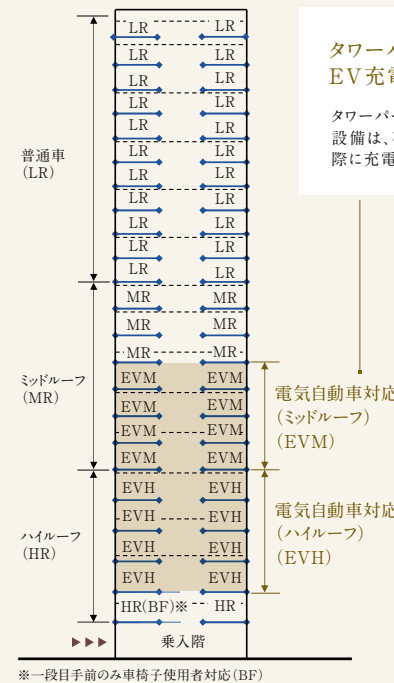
普通車
(LR)

ミッドルーフ
(MR)

ハイルーフ
(HR)

LR LR
LR LR
LR LR
LR LR
LR LR
LR LR
LR LR
LR LR
LR LR
LR LR
MR MR
MR MR
MR MR
EVM EVM
EVM EVM
EVM EVM
EVM EVM
EVH EVH
EVH EVH
EVH EVH
EVH EVH
HR(BF)※ HR

乗入階

タワーパ
EV充電

タワーパー
設備は、
際に充電

電気自動車対応
(ミッドルーフ)
(EVM)

電気自動車対応
(ハイルーフ)
(EVH)

※一段目手前のみ車椅子使用者対応(BF)